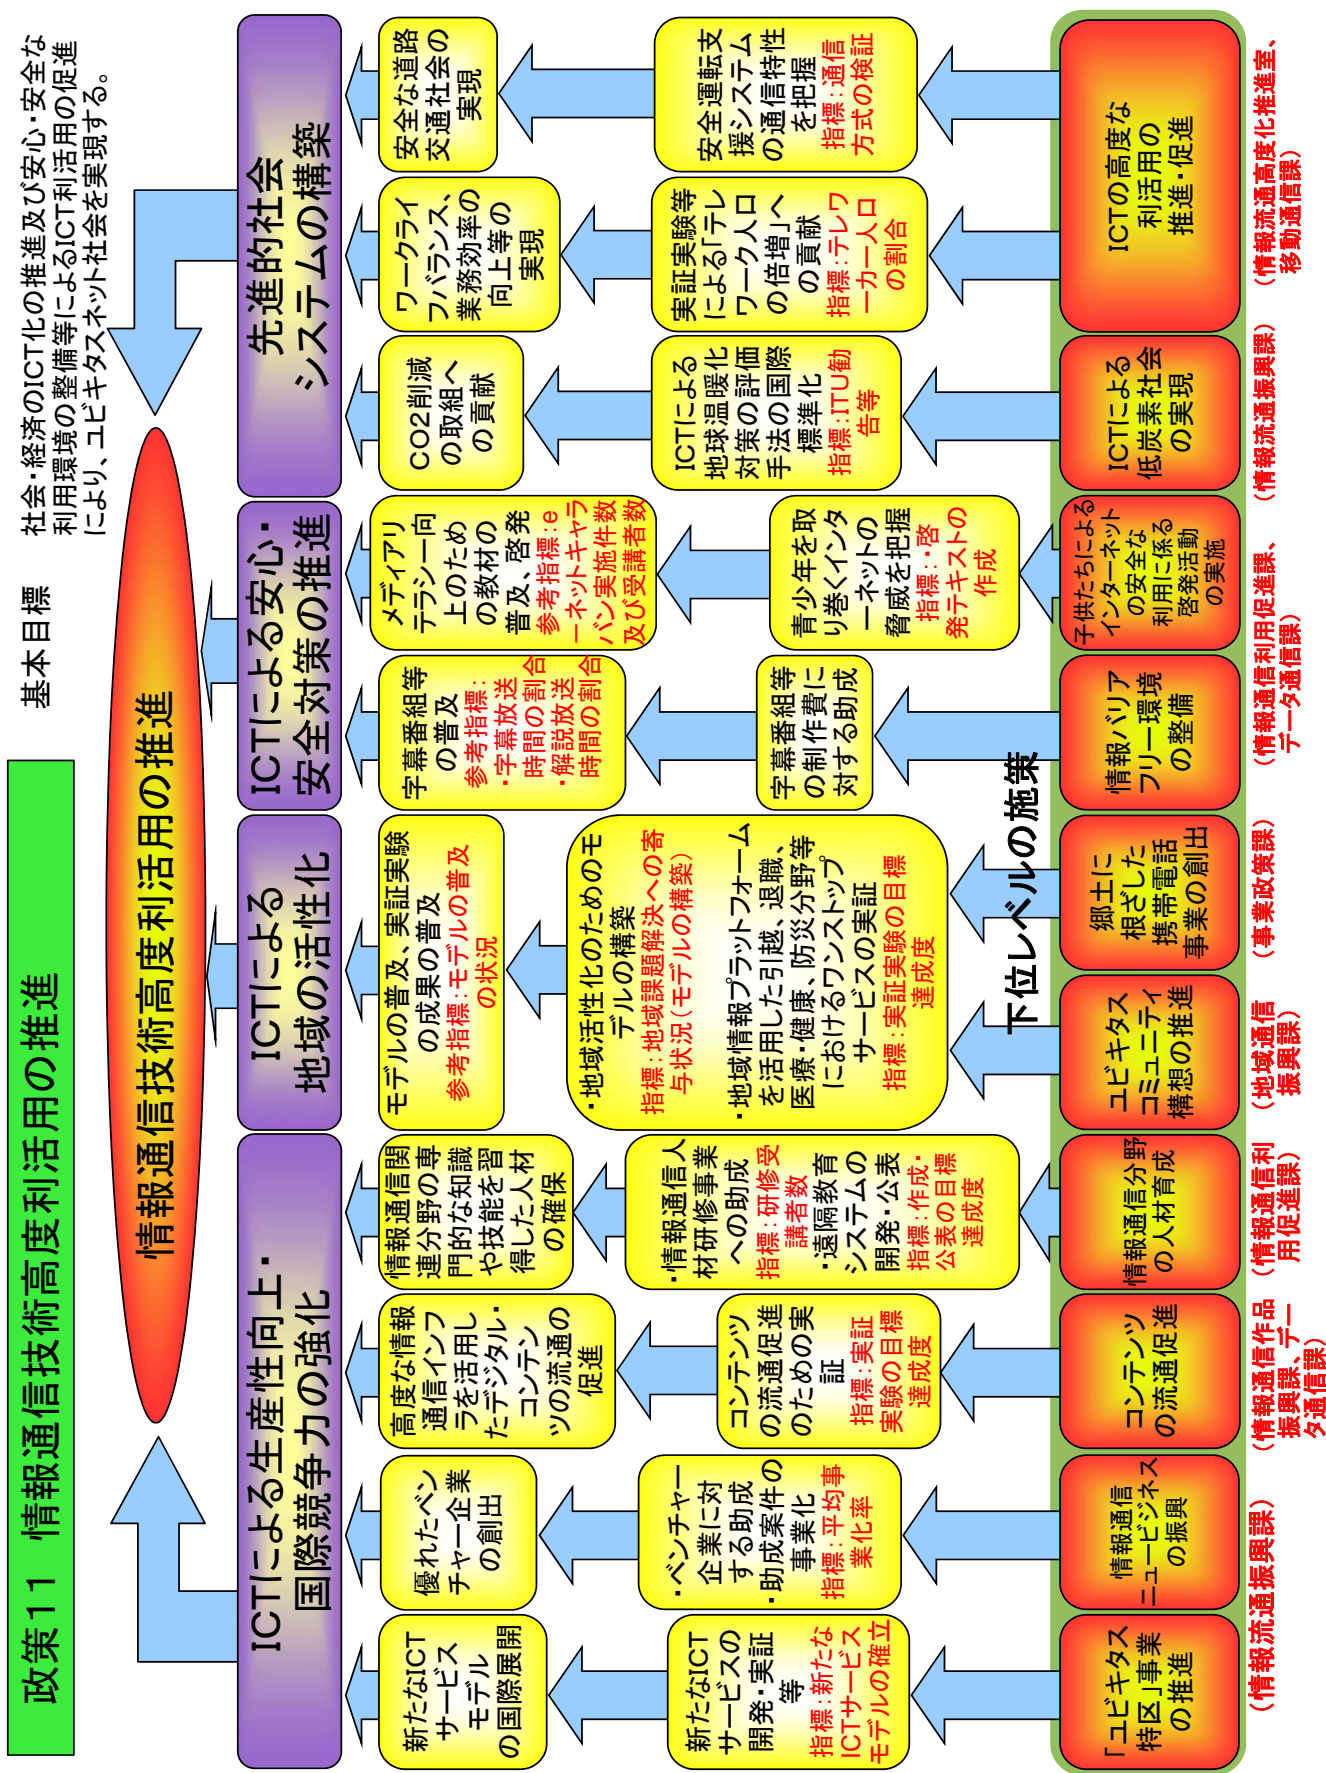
政策11　情報通信技術高度利活用の推進

基本目標

社会・経済のICT化の推進及び安心・安全な利用環境の整備等によるICT利活用の促進により、ユビキタスネット社会を実現する。

情報通信技術高度利活用の推進

ICTによる生産性向上・国際競争力の強化

ICTによる地域の活性化

ICTによる安心・安全対策の推進

先進的社会システムの構築

新たなICTサービスモデルの国際展開

優れたベンチャー企業の創出

高度な情報通信インフラを活用したデジタル・コンテンツの流通の促進

情報通信関連分野の専門的な知識や技能を習得した人材の確保

モデルの普及、実証実験の成果の普及
参考指標：モデルの普及の状況

字幕番組等の普及
参考指標：
・字幕放送時間の割合
・解説放送時間の割合

メディアリテラシー向上のための教材の普及、啓発
参考指標：eーネットキャラバン実施件数及び受講者数

CO2削減の取組への貢献

ワークライフバランス、業務効率の向上等の実現

安全な道路交通社会の実現

新たなICTサービスの開発・実証等
指標：新たなICTサービスモデルの確立

・ベンチャー企業に対する助成
・助成案件の事業化
指標：平均事業化率

コンテンツの流通促進のための実証
指標：実証実験の目標達成度

・情報通信人材研修事業への助成
指標：研修受講者数
・遠隔教育システムの開発・公表
指標：作成・公表の目標達成度

・地域活性化のためのモデルの構築
指標：地域課題解決への寄与状況（モデルの構築）
・地域情報プラットフォームを活用した引越、退職、医療・健康、防災分野等におけるワンストップサービスの実証
指標：実証実験の目標達成度

字幕番組等の制作費に対する助成

青少年を取り巻くインターネットの脅威を把握
指標：・啓発テキストの作成

ICTによる地球温暖化対策の評価手法の国際標準化
指標：ITU勧告等

実証実験等による「テレワーク人口の倍増」への貢献
指標：テレワーカー人口の割合

安全運転支援システムの通信特性を把握
指標：通信方式の検証

下位レベルの施策

「ユビキタス特区」事業の推進

情報通信ニュービジネスの振興

コンテンツの流通促進

情報通信分野の人材育成

ユビキタスコミュニティ構想の推進

郷土に根ざした携帯電話事業の創出

情報バリアフリー環境の整備

子供たちによるインターネットの安全な利用に係る啓発活動の実施

ICTによる低炭素社会の実現

ICTの高度な利活用の推進・促進

（情報流通振興課）

（情報通信作品振興課、データ通信課）

（情報通信利用促進課）

（地域通信振興課）

（事業政策課）

（情報通信利用促進課、データ通信課）

（情報流通振興課）

（情報流通高度化推進室、移動通信課）